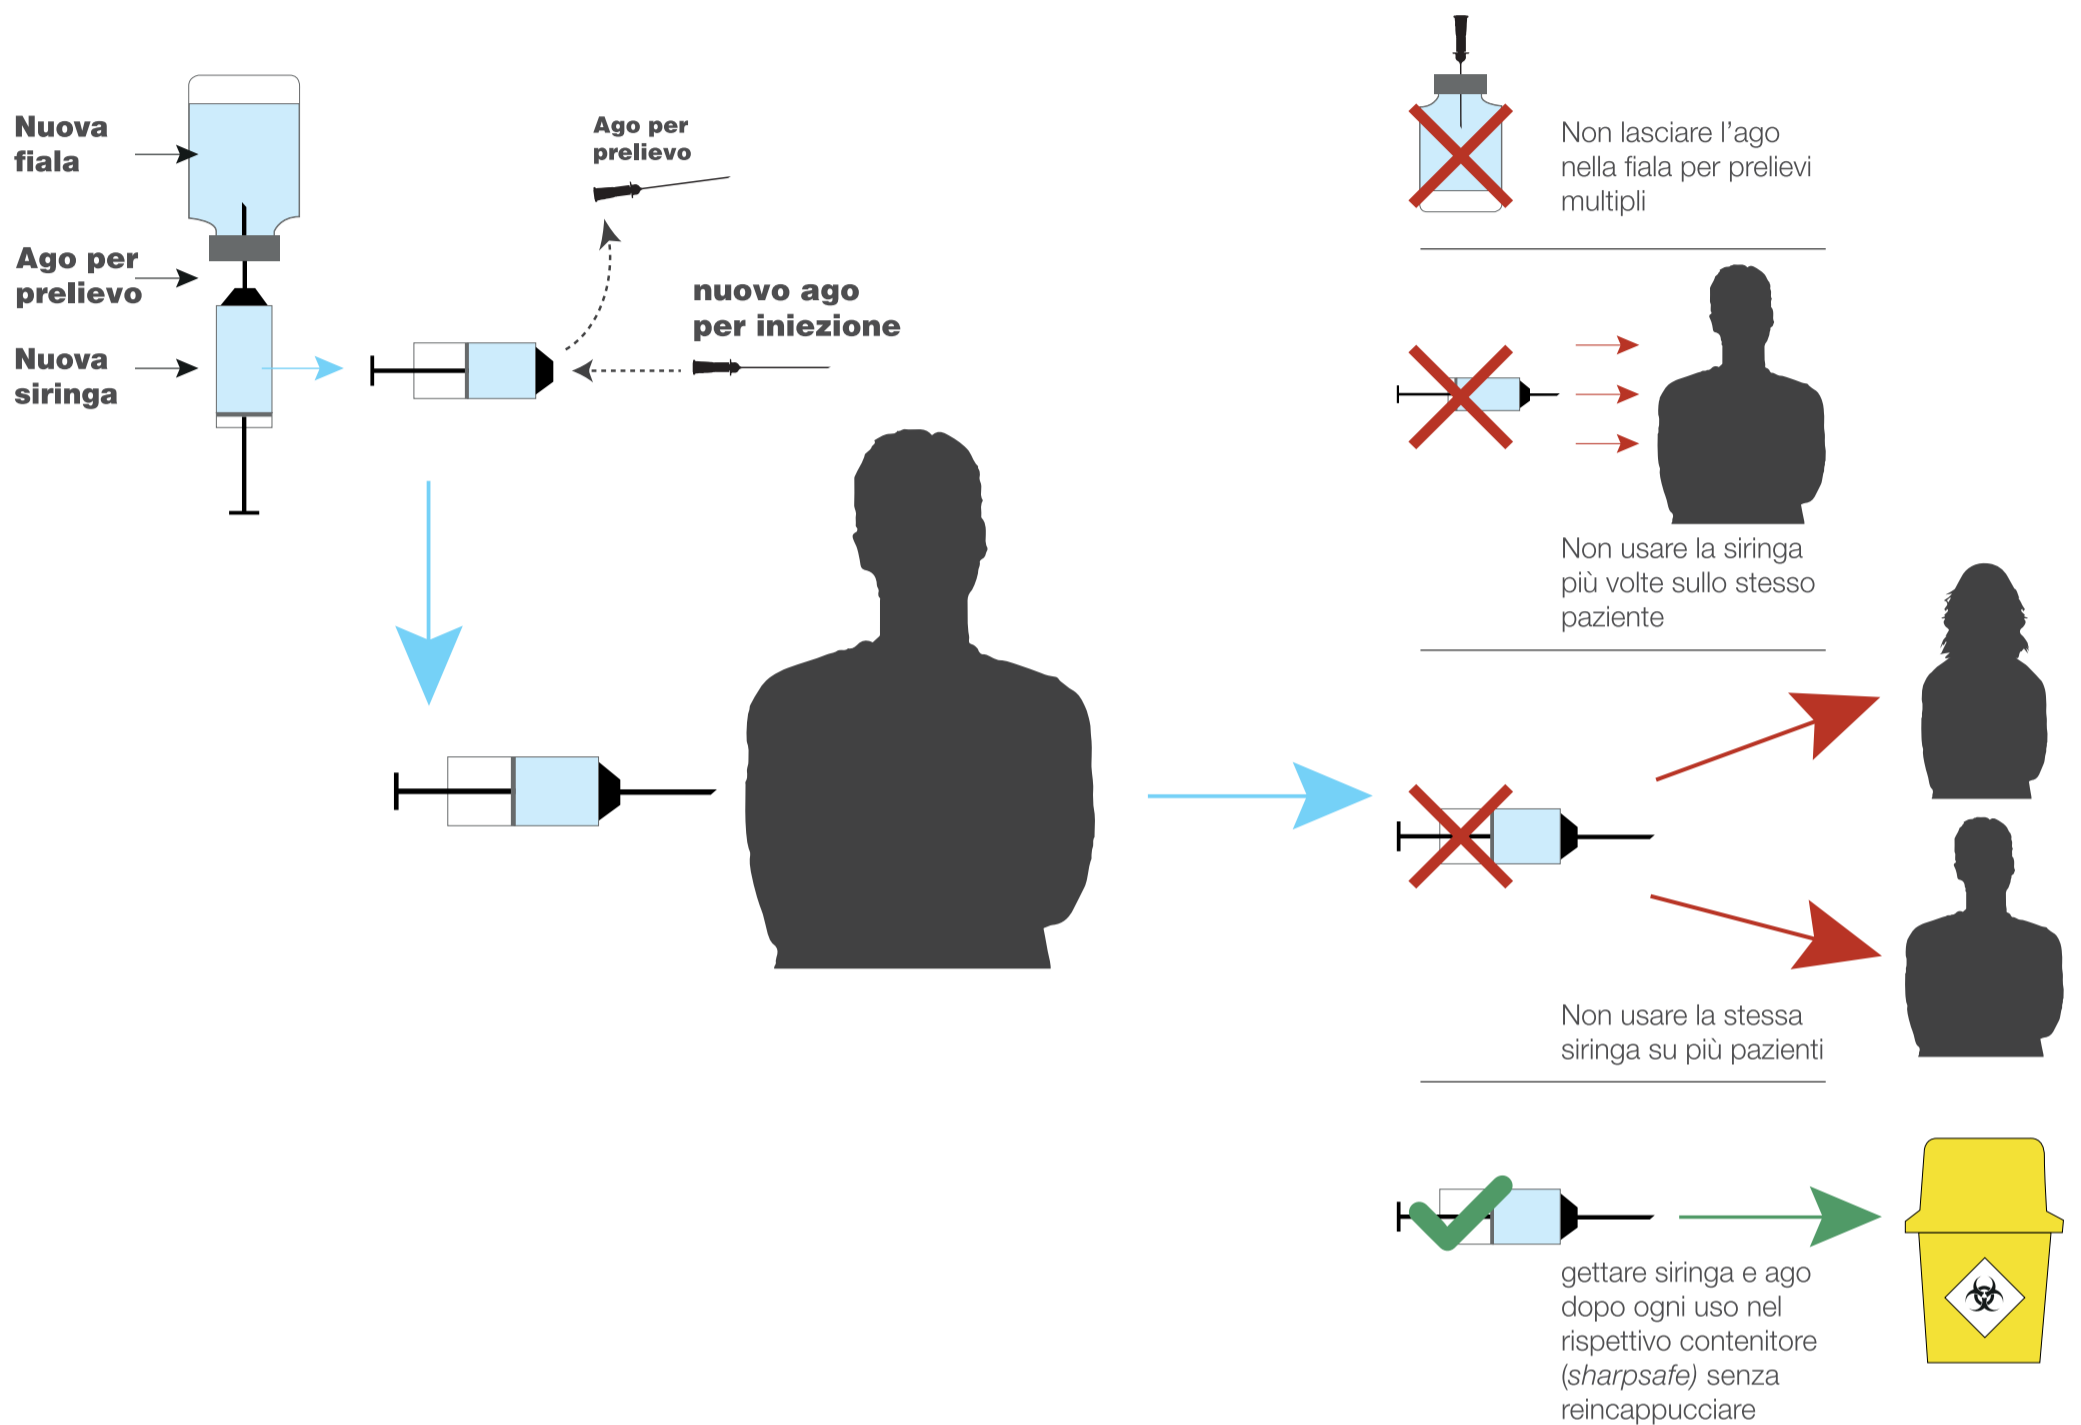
Nuova fiala

Ago per prelievo

Nuova siringa

Ago per prelievo

nuovo ago per iniezione

Non lasciare l'ago nella fiala per prelievi multipli

Non usare la siringa più volte sullo stesso paziente

Non usare la stessa siringa su più pazienti

gettare siringa e ago dopo ogni uso nel rispettivo contenitore (sharpsafe) senza reincappucciare